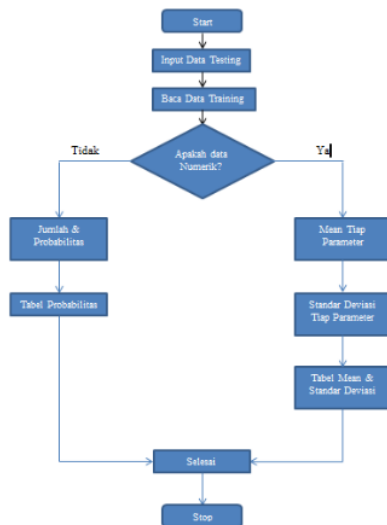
Start

Input Data Testing

Baca Data Training

Apakah data Numerik?

Tidak

Ya

Jumlah & Probabilitas

Tabel Probabilitas

Mean Tiap Parameter

Standar Deviasi Tiap Parameter

Tabel Mean & Standar Deviasi

Selesai

Stop